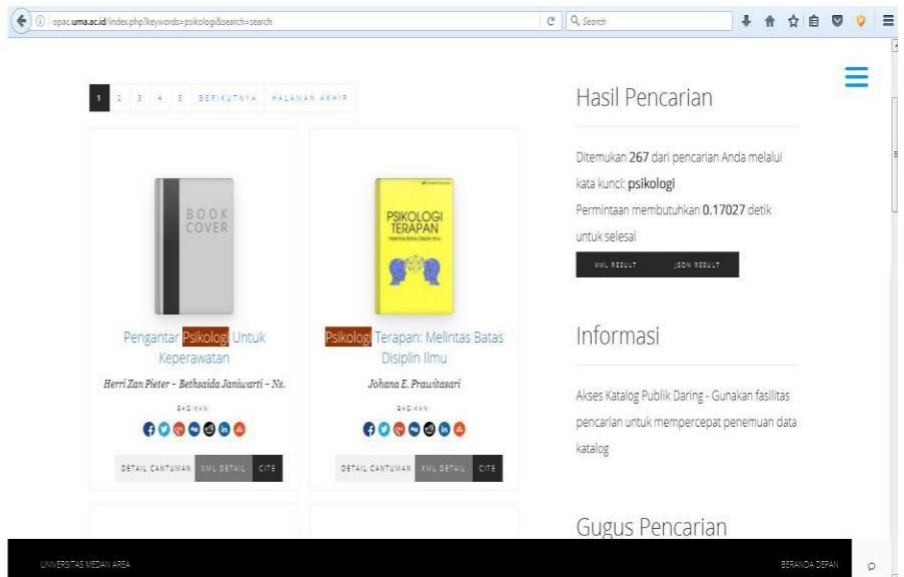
opac.uma.ac.id/index.php?keywords=psikologi&search=search

Search

1 2 3 4 5 BERIKUTNYA HALAMAN AKHIR

BOOK COVER

Pengantar Psikologi Untuk Keperawatan

Herri Zan Pieter - Bethsaida Janiwarti - Ns.

BAGIKAN

DETAIL CANTUMAN XML DETAIL CITE

PSIKOLOGI TERAPAN

Psikologi Terapan: Melintas Batas Disiplin Ilmu

Johana E. Prawitasari

BAGIKAN

DETAIL CANTUMAN XML DETAIL CITE

Hasil Pencarian

Ditemukan 267 dari pencarian Anda melalui kata kunci: psikologi

Permintaan membutuhkan 0.17027 detik untuk selesai

XML RESULT JSON RESULT

Informasi

Akses Katalog Publik Daring - Gunakan fasilitas pencarian untuk mempercepat penemuan data katalog

Gugus Pencarian

UNIVERSITAS MEDAN AREA

BERANDA DEPAN